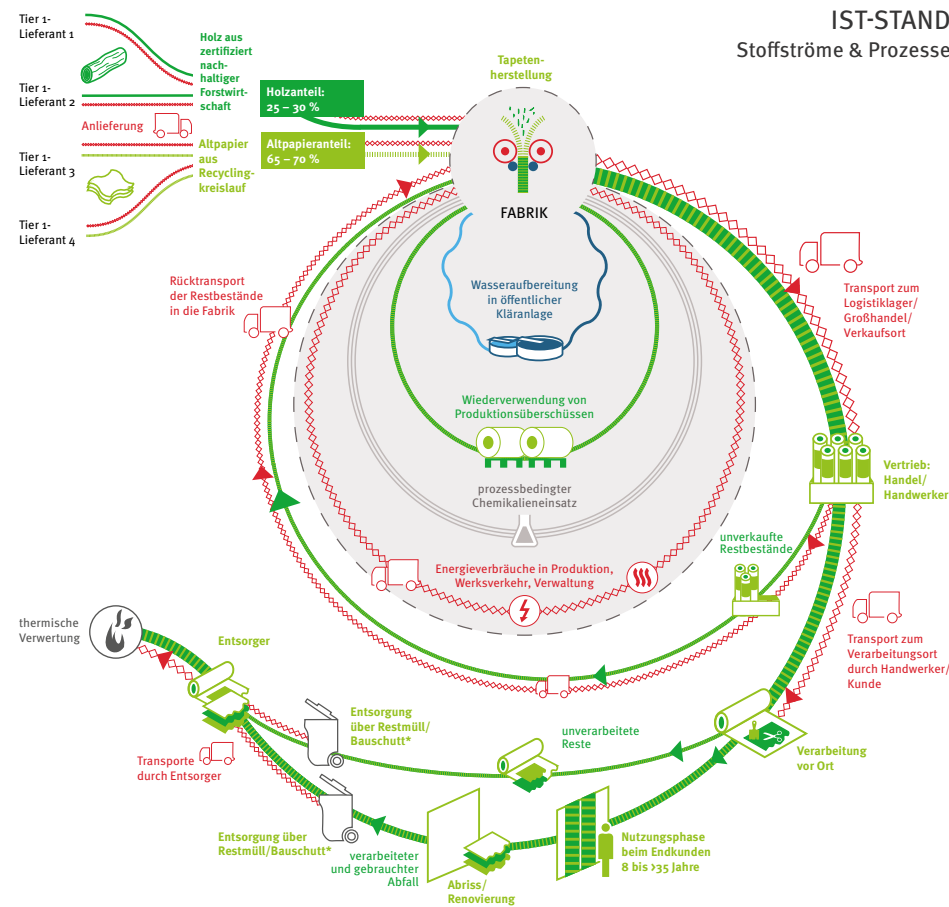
IST-STAND
Stoffströme & Prozesse

Tier 1-Lieferant 1

Tier 1-Lieferant 2

Tier 1-Lieferant 3

Tier 1-Lieferant 4

Holz aus zertifiziert nachhaltiger Forstwirtschaft

Anlieferung

Altpapier aus Recyclingkreislauf

Holzanteil: 25 – 30 %

Altpapieranteil: 65 – 70 %

Tapetenherstellung

FABRIK

Wasseraufbereitung in öffentlicher Kläranlage

Wiederverwendung von Produktionsüberschüssen

prozessbedingter Chemikalieneinsatz

Energieverbräuche in Produktion, Werksverkehr, Verwaltung

Rücktransport der Restbestände in die Fabrik

Transport zum Logistiklager/ Großhandel/ Verkaufsort

Vertrieb: Handel/ Handwerker

unverkaufte Restbestände

Transport zum Verarbeitungsort durch Handwerker/ Kunde

Verarbeitung vor Ort

unverarbeitete Reste

Nutzungsphase beim Endkunden 8 bis >35 Jahre

Abriss/ Renovierung

verarbeiteter und gebrauchter Abfall

Entsorgung über Restmüll/Bauschutt*

Entsorgung über Restmüll/ Bauschutt*

Transporte durch Entsorger

Entsorger

thermische Verwertung